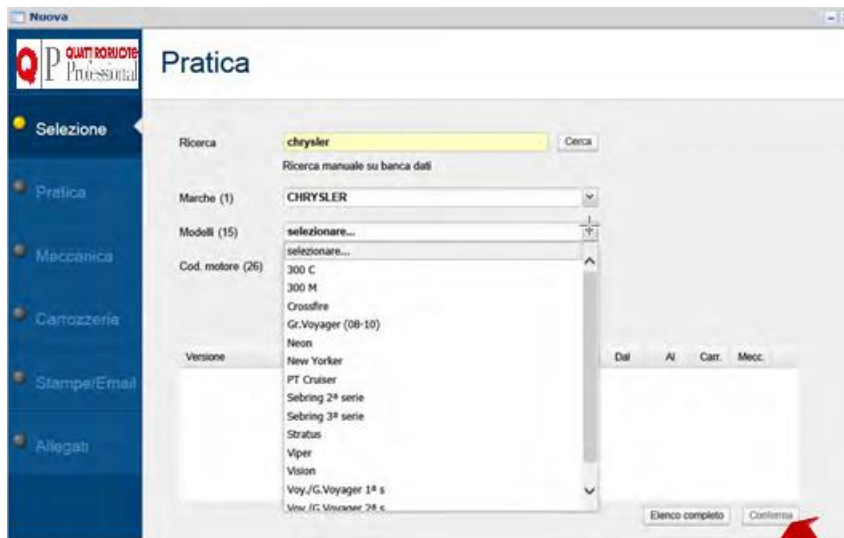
Nuova

QP QUATTROR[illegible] Professional

Pratica

Selezione

Pratica

Meccanica

Carrozzeria

Stampe/Email

Allegati

Ricerca chrysler Cerca

Ricerca manuale su banca dati

Marche (1) CHRYSLER

Modelli (15) selezionare...

Cod. motore (26)

selezionare...
300 C
300 M
Crossfire
Gr.Voyager (08-10)
Neon
New Yorker
PT Cruiser
Sebring 2ª serie
Sebring 3ª serie
Stratus
Viper
Vision
Voy./G.Voyager 1ª s
Voy./G.Voyager 2ª s

Versione

Dal Al Carr. Mecc.

Elenco completo

Conferma